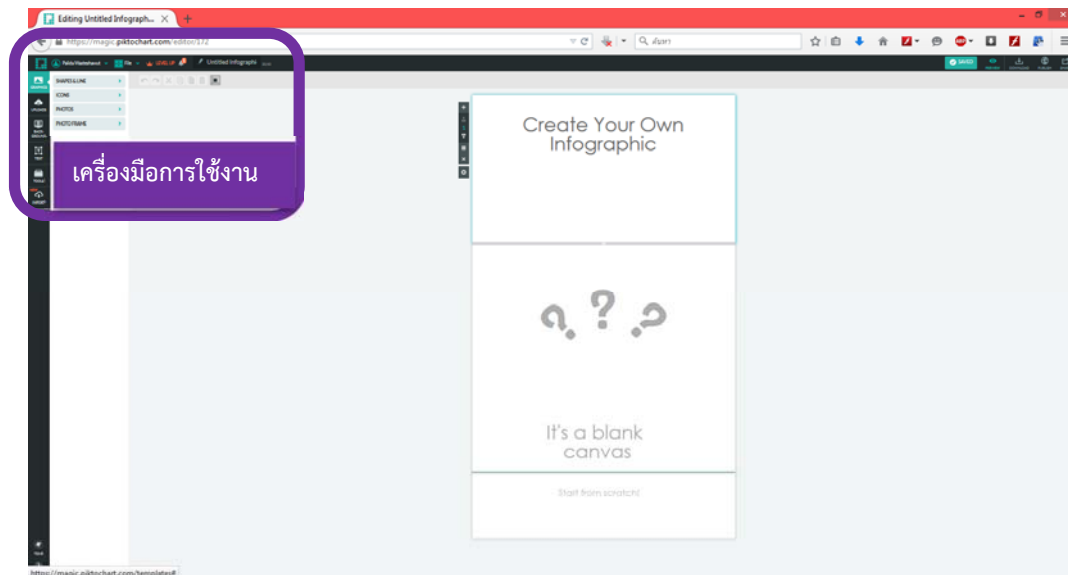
Editing Untitled Infograph...

https://magic.piktochart.com/editor/172

ค้นหา

File

LEVEL UP

Untitled Infographi

SAVED

SHAPES & LINE

ICONS

PHOTOS

PHOTO FRAME

เครื่องมือการใช้งาน

Create Your Own Infographic

It's a blank canvas

Start from scratch!

https://magic.piktochart.com/templates#